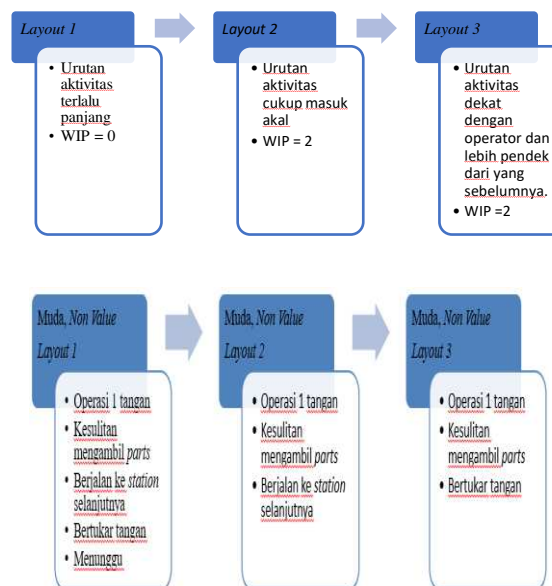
Layout 1

- Urutan aktivitas terlalu panjang
- WIP = 0

Layout 2

- Urutan aktivitas cukup masuk akal
- WIP = 2

Layout 3

- Urutan aktivitas dekat dengan operator dan lebih pendek dari yang sebelumnya.
- WIP =2

Muda, Non Value
Layout 1

- Operasi 1 tangan
- Kesulitan mengambil parts
- Berjalan ke station selanjutnya
- Bertukar tangan
- Menunggu

Muda, Non Value
Layout 2

- Operasi 1 tangan
- Kesulitan mengambil parts
- Berjalan ke station selanjutnya

Muda, Non Value
Layout 3

- Operasi 1 tangan
- Kesulitan mengambil parts
- Bertukar tangan